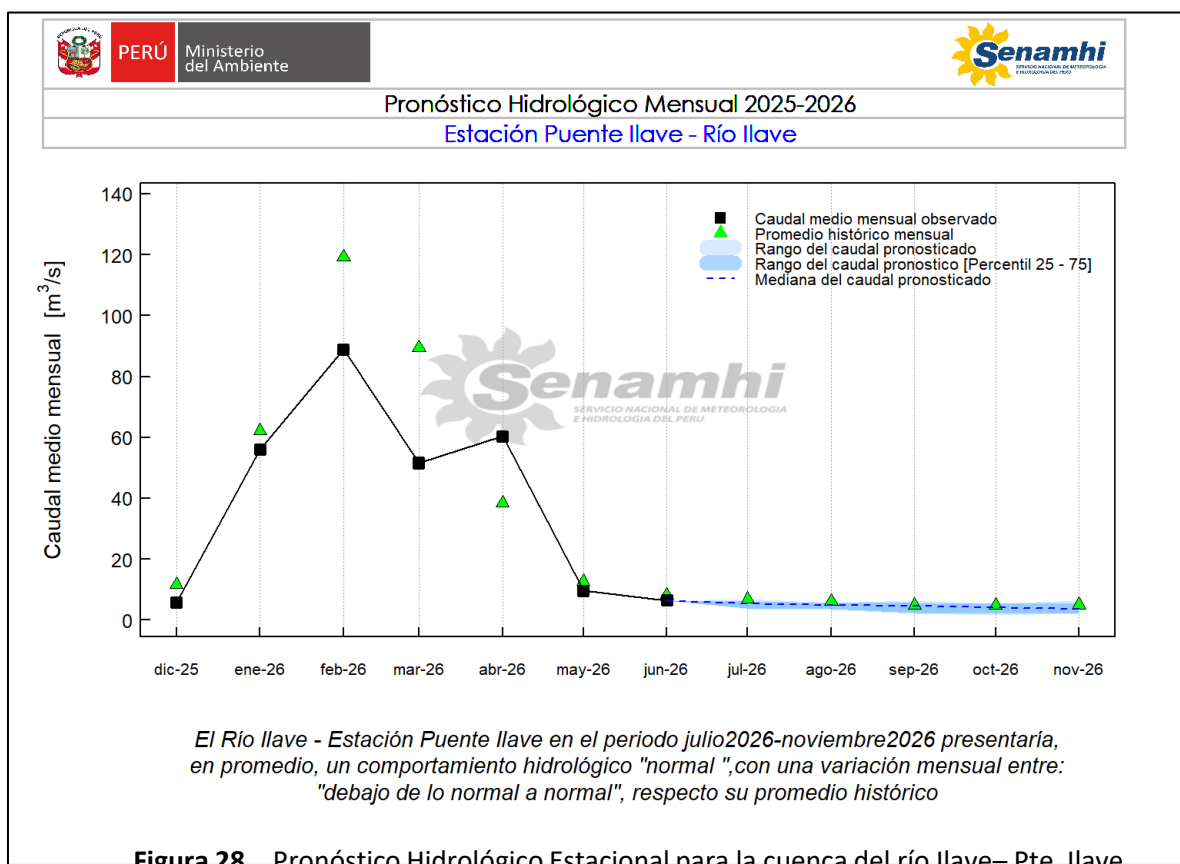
PERÚ Ministerio del Ambiente

Senamhi SERVICIO NACIONAL DE METEOROLOGÍA E HIDROLOGÍA DEL PERÚ

Pronóstico Hidrológico Mensual 2025-2026

Estación Puente Ilave - Río Ilave

Caudal medio mensual [$m^3/s$]

140
120
100
80
60
40
20
0

Caudal medio mensual observado
Promedio histórico mensual
Rango del caudal pronosticado
Rango del caudal pronostico [Percentil 25 - 75]
Mediana del caudal pronosticado

Senamhi SERVICIO NACIONAL DE METEOROLOGIA E HIDROLOGIA DEL PERU

dic-25 ene-26 feb-26 mar-26 abr-26 may-26 jun-26 jul-26 ago-26 sep-26 oct-26 nov-26

El Río Ilave - Estación Puente Ilave en el periodo julio2026-noviembre2026 presentaría, en promedio, un comportamiento hidrológico "normal ",con una variación mensual entre: "debajo de lo normal a normal", respecto su promedio histórico

Figura 28. – Pronóstico Hidrológico Estacional para la cuenca del río Ilave– Pte. Ilave